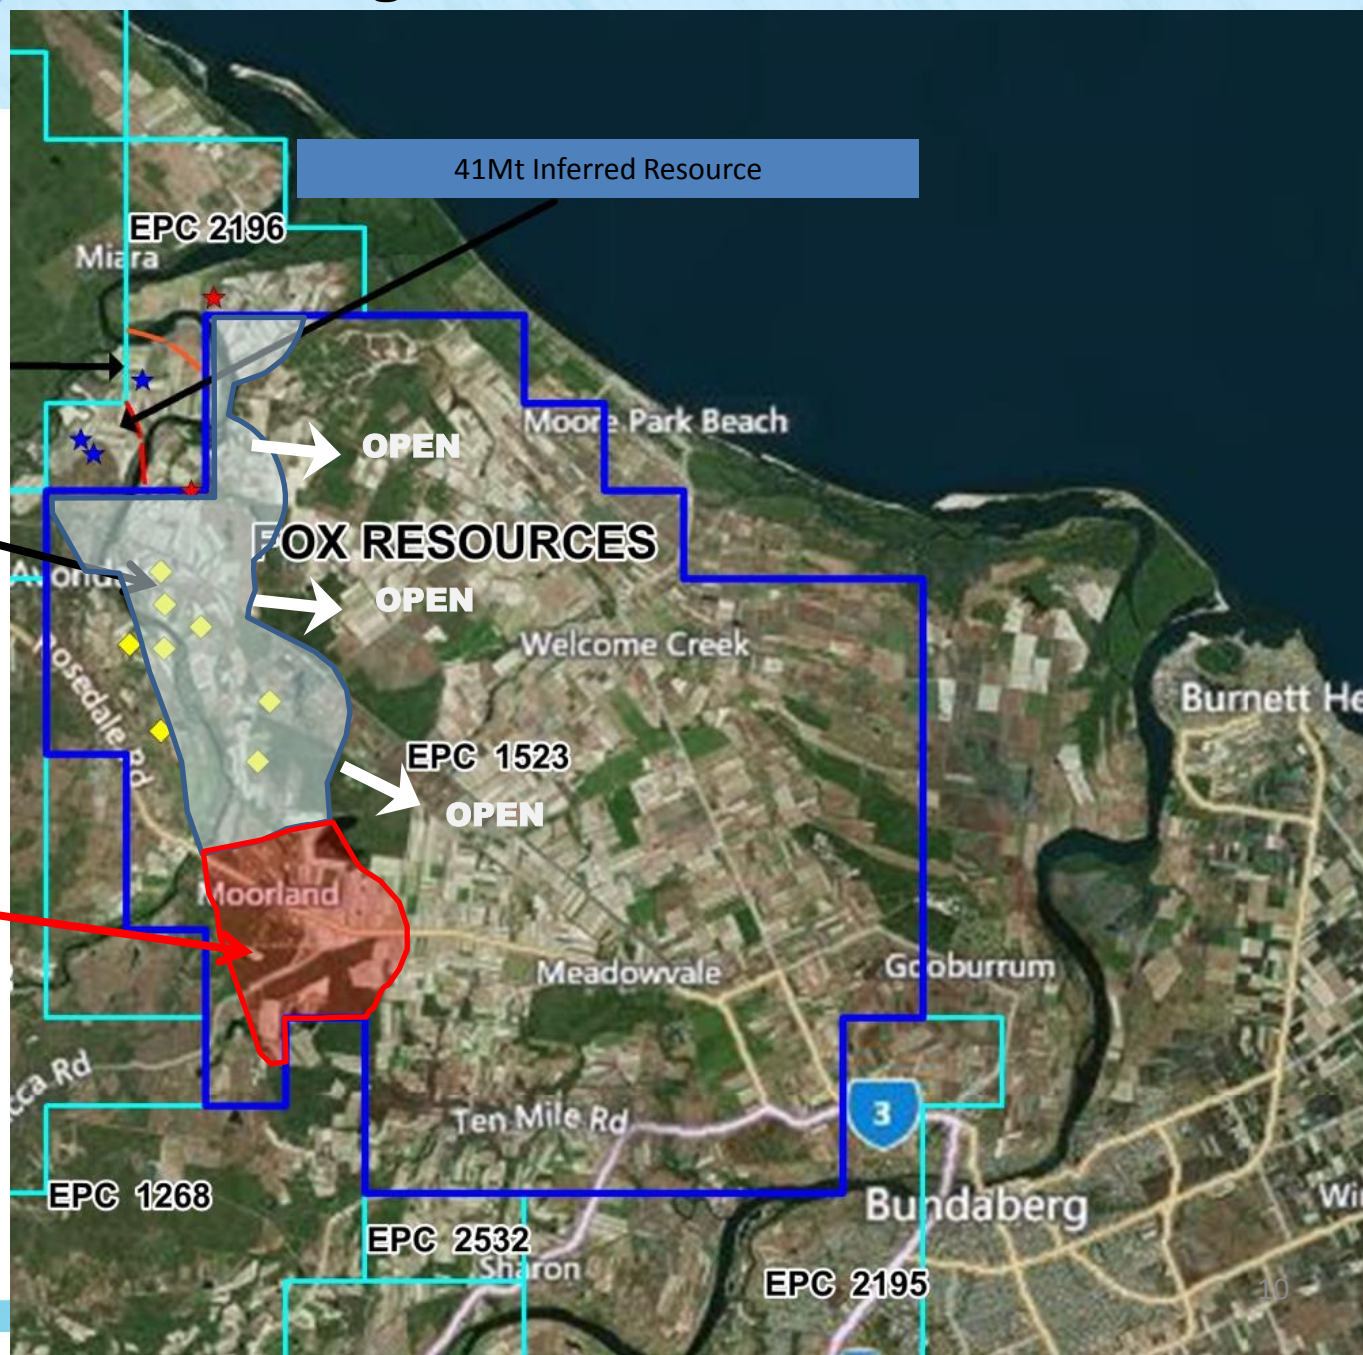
41Mt Inferred Resource

EPC 2196

Miara

Moore Park Beach

OPEN

FOX RESOURCES

Avondale

OPEN

Welcome Creek

Rosedale Rd

Burnett He

EPC 1523

OPEN

Moorland

Meadowvale

Gooburrum

cca Rd

Ten Mile Rd

3

EPC 1268

Bundaberg

Wi

EPC 2532

Sharon

EPC 2195

10